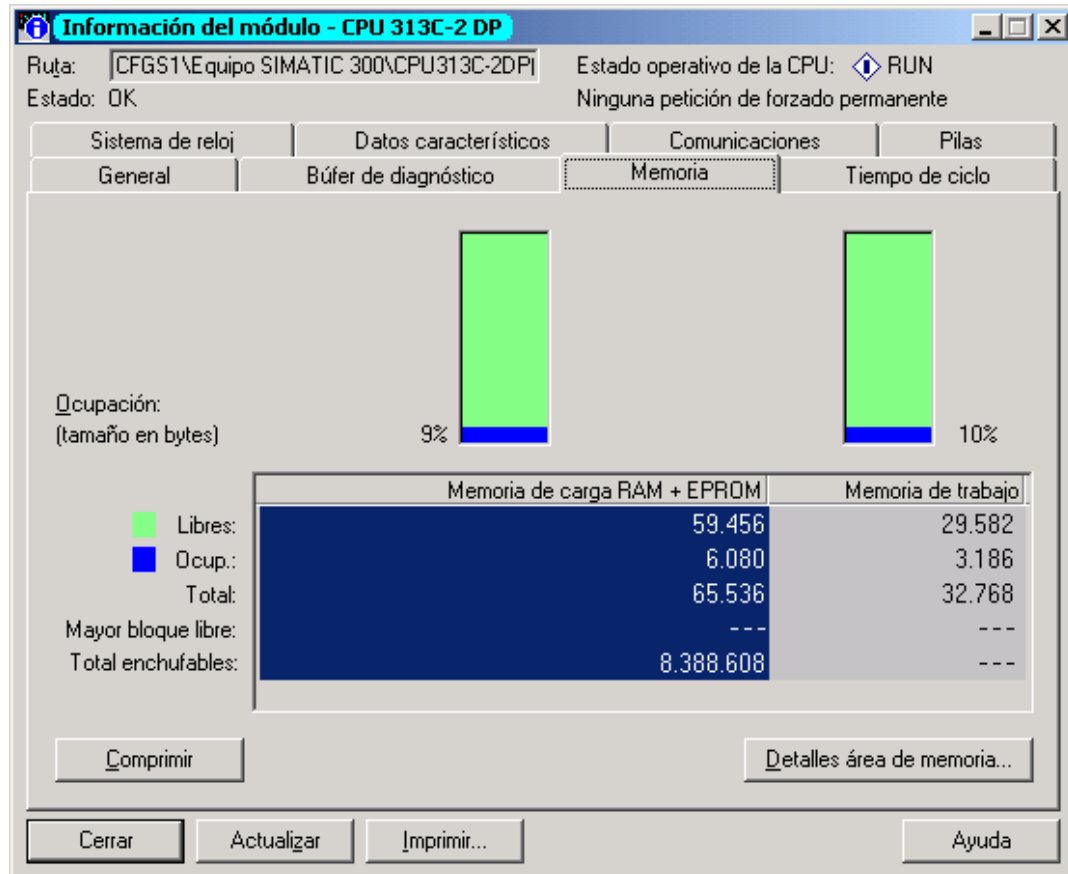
Información del módulo - CPU 313C-2 DP

Ruta: CFGS1\Equipo SIMATIC 300\CPU313C-2DP

Estado operativo de la CPU: RUN

Estado: OK

Ninguna petición de forzado permanente

Sistema de reloj | Datos característicos | Comunicaciones | Pilas

General | Búfer de diagnóstico | Memoria | Tiempo de ciclo

Ocupación:
(tamaño en bytes)

9%

10%

| | Memoria de carga RAM + EPROM | Memoria de trabajo |
|---|---|---|
| Libres: | 59.456 | 29.582 |
| Ocup.: | 6.080 | 3.186 |
| Total: | 65.536 | 32.768 |
| Mayor bloque libre: | --- | --- |
| Total enchufables: | 8.388.608 | --- |

Comprimir

Detalles área de memoria...

Cerrar

Actualizar

Imprimir...

Ayuda